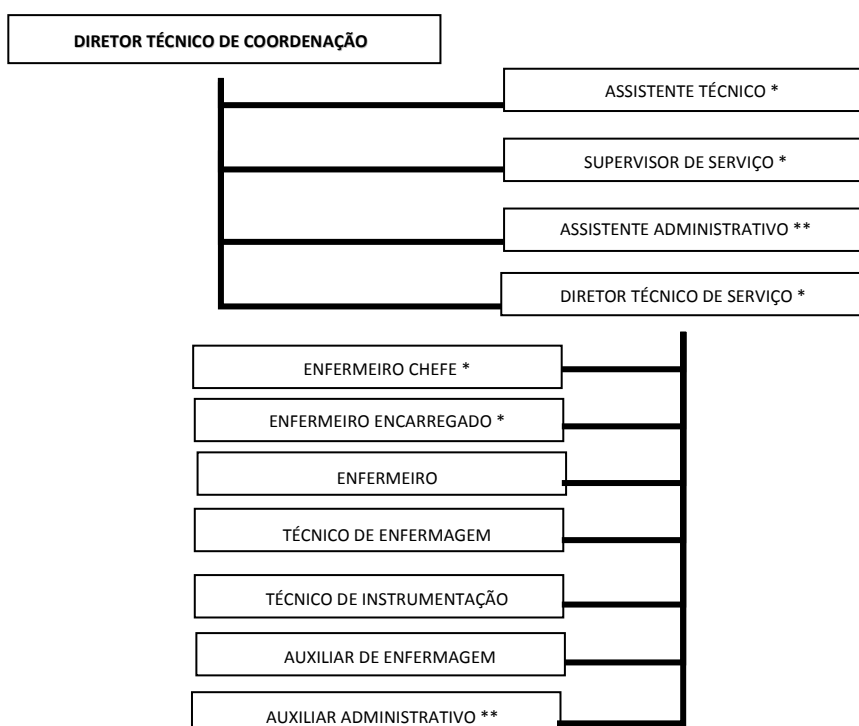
DIRETOR TÉCNICO DE COORDENAÇÃO

ASSISTENTE TÉCNICO *

SUPERVISOR DE SERVIÇO *

ASSISTENTE ADMINISTRATIVO **

DIRETOR TÉCNICO DE SERVIÇO *

ENFERMEIRO CHEFE *

ENFERMEIRO ENCARREGADO *

ENFERMEIRO

TÉCNICO DE ENFERMAGEM

TÉCNICO DE INSTRUMENTAÇÃO

AUXILIAR DE ENFERMAGEM

AUXILIAR ADMINISTRATIVO **